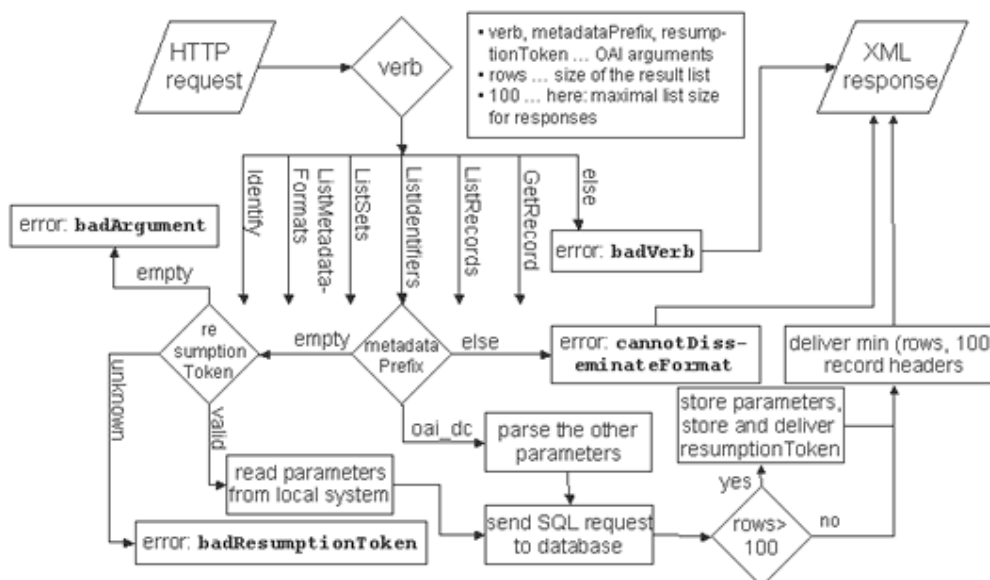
HTTP request

verb

• verb, metadataPrefix, resumptionToken … OAI arguments
• rows … size of the result list
• 100 … here: maximal list size for responses

XML response

Identify

ListMetadataFormats

ListSets

ListIdentifiers

ListRecords

GetRecord

else

error: **badArgument**

error: **badVerb**

empty

resumption Token

empty

metadata Prefix

else

error: **cannotDisseminateFormat**

deliver min (rows, 100 record headers

unknown

valid

oai_dc

store parameters, store and deliver resumptionToken

parse the other parameters

yes

read parameters from local system

send SQL request to database

rows> 100

no

error: **badResumptionToken**